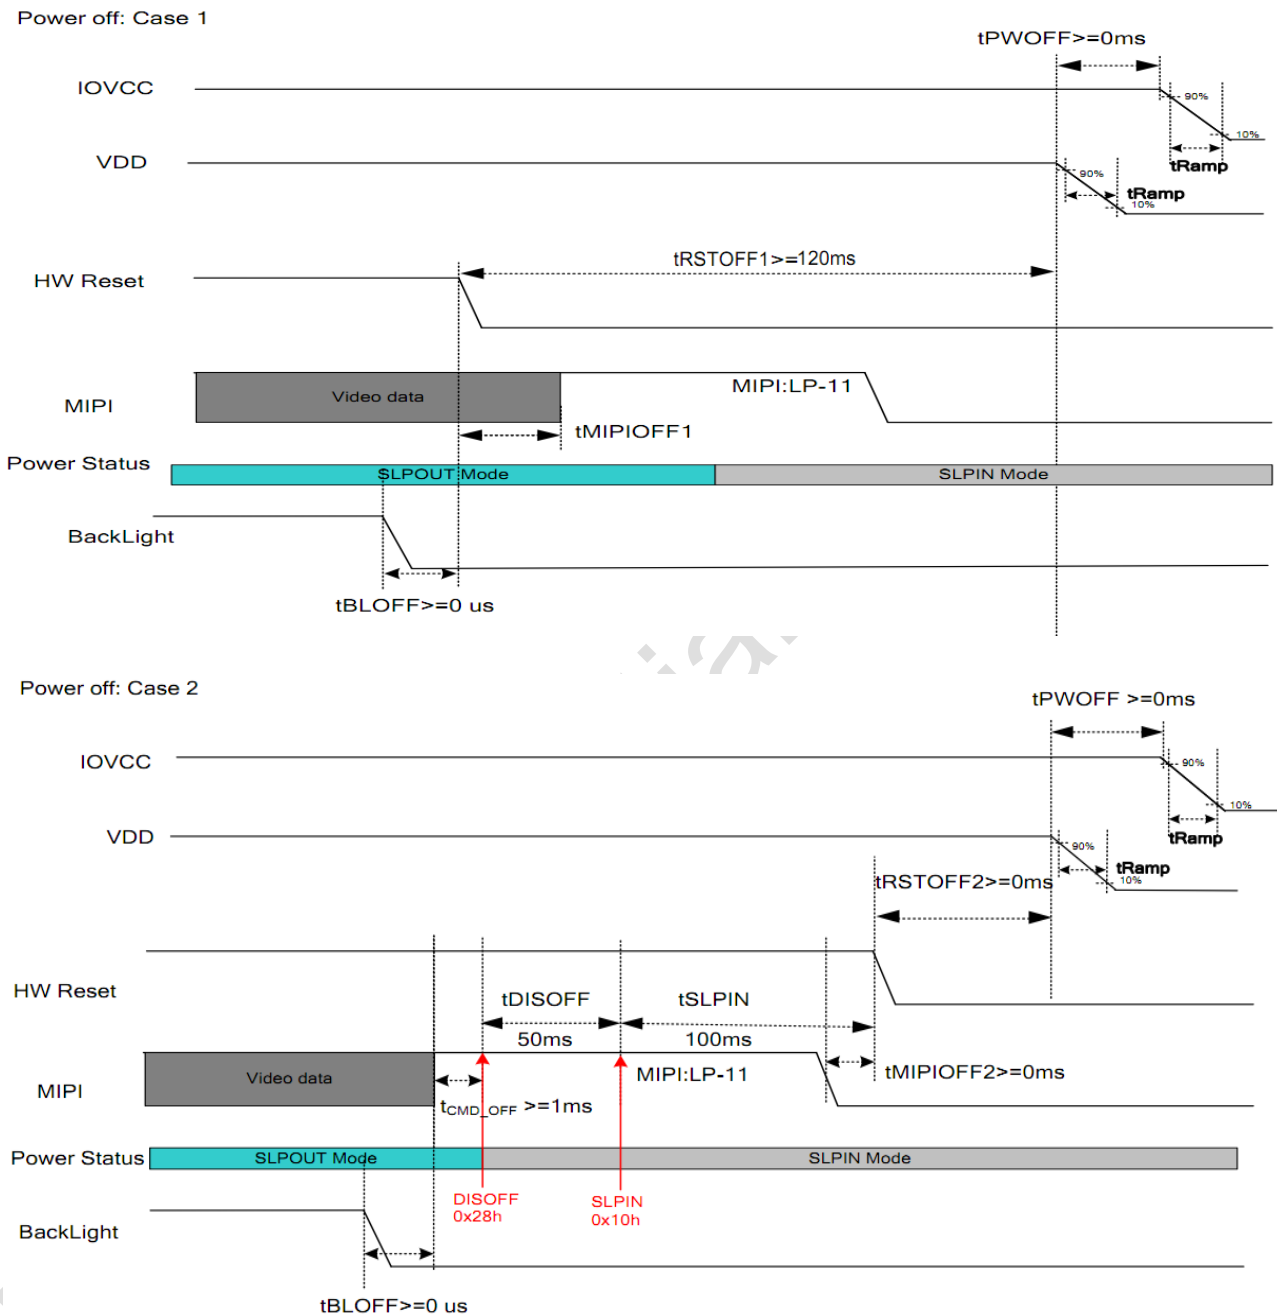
Power off: Case 1

tPWOFF>=0ms

IOVCC

90%

10%

tRamp

VDD

90%

tRamp

10%

tRSTOFF1>=120ms

HW Reset

Video data

MIPI:LP-11

MIPI

tMIPIOFF1

Power Status

SLPOUT Mode

SLPIN Mode

BackLight

tBLOFF>=0 us

Power off: Case 2

tPWOFF >=0ms

IOVCC

90%

10%

tRamp

VDD

90%

tRamp

10%

tRSTOFF2>=0ms

HW Reset

tDISOFF

tSLPIN

50ms

100ms

Video data

MIPI:LP-11

tMIPIOFF2>=0ms

MIPI

$t_{CMD\_OFF}$ >=1ms

Power Status

SLPOUT Mode

SLPIN Mode

DISOFF
0x28h

SLPIN
0x10h

BackLight

tBLOFF>=0 us